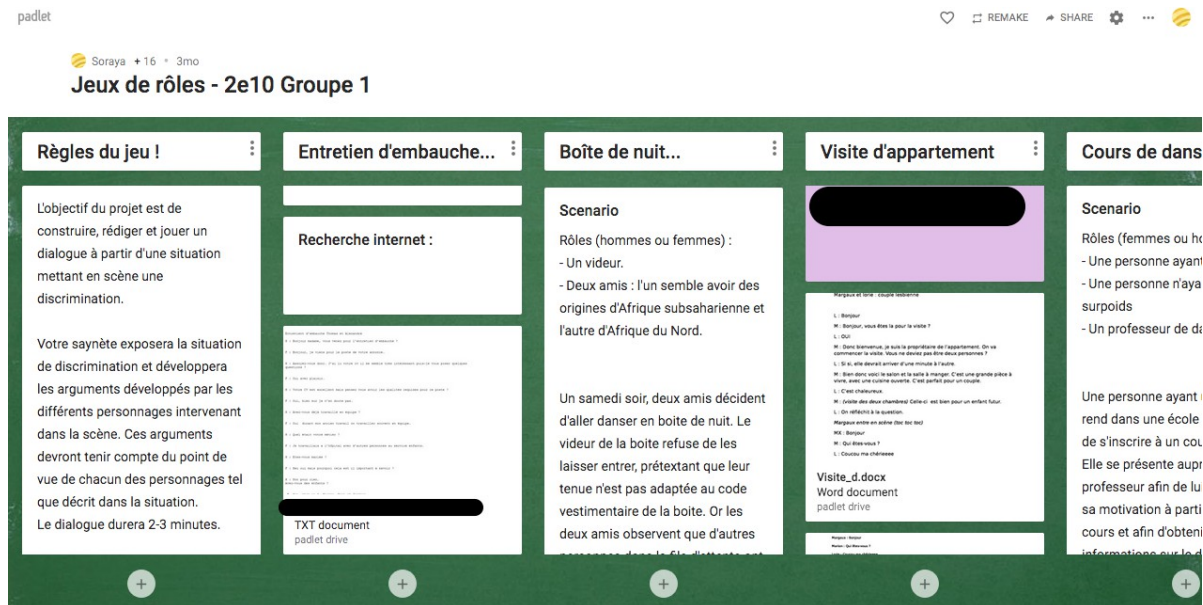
padlet

REMAKE SHARE ...

Soraya +16 • 3mo

Jeux de rôles - 2e10 Groupe 1

Règles du jeu !

L'objectif du projet est de construire, rédiger et jouer un dialogue à partir d'une situation mettant en scène une discrimination.

Votre saynète exposera la situation de discrimination et développera les arguments développés par les différents personnages intervenant dans la scène. Ces arguments devront tenir compte du point de vue de chacun des personnages tel que décrit dans la situation.
Le dialogue durera 2-3 minutes.

Entretien d'embauche...

Recherche internet :

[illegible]

TXT document
padlet drive

Boîte de nuit...

Scenario

Rôles (hommes ou femmes) :
- Un videur.
- Deux amis : l'un semble avoir des origines d'Afrique subsaharienne et l'autre d'Afrique du Nord.

Un samedi soir, deux amis décident d'aller danser en boite de nuit. Le videur de la boite refuse de les laisser entrer, prétextant que leur tenue n'est pas adaptée au code vestimentaire de la boite. Or les deux amis observent que d'autres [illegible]

Visite d'appartement

Margaux et Ione : couple lesbienne

L : Bonjour
M : Bonjour, vous êtes là pour la visite ?
L : OUI
M : Donc bienvenue, je suis la propriétaire de l'appartement. On va commencer la visite. Vous ne deviez pas être deux personnes ?
L : Si si, elle devrait arriver d'une minute à l'autre.
M : Bien donc voici le salon et la salle à manger. C'est une grande pièce à vivre, avec une cuisine ouverte. C'est parfait pour un couple.
L : C'est chaleureux.
M : (visite des deux chambres) Celle-ci est bien pour un enfant futur.
L : On réfléchi à la question.
Margaux entre en scène (toc toc toc)
MX : Bonjour
M : Qui êtes vous ?
L : Coucou ma chérieee

Visite_d.docx
Word document
padlet drive

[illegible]

Cours de dans

Scenario

Rôles (femmes ou ho
- Une personne ayant
- Une personne n'aya
surpoids
- Un professeur de da

Une personne ayant
rend dans une école
de s'inscrire à un cou
Elle se présente aupr
professeur afin de lu
sa motivation à parti
cours et afin d'obteni
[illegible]